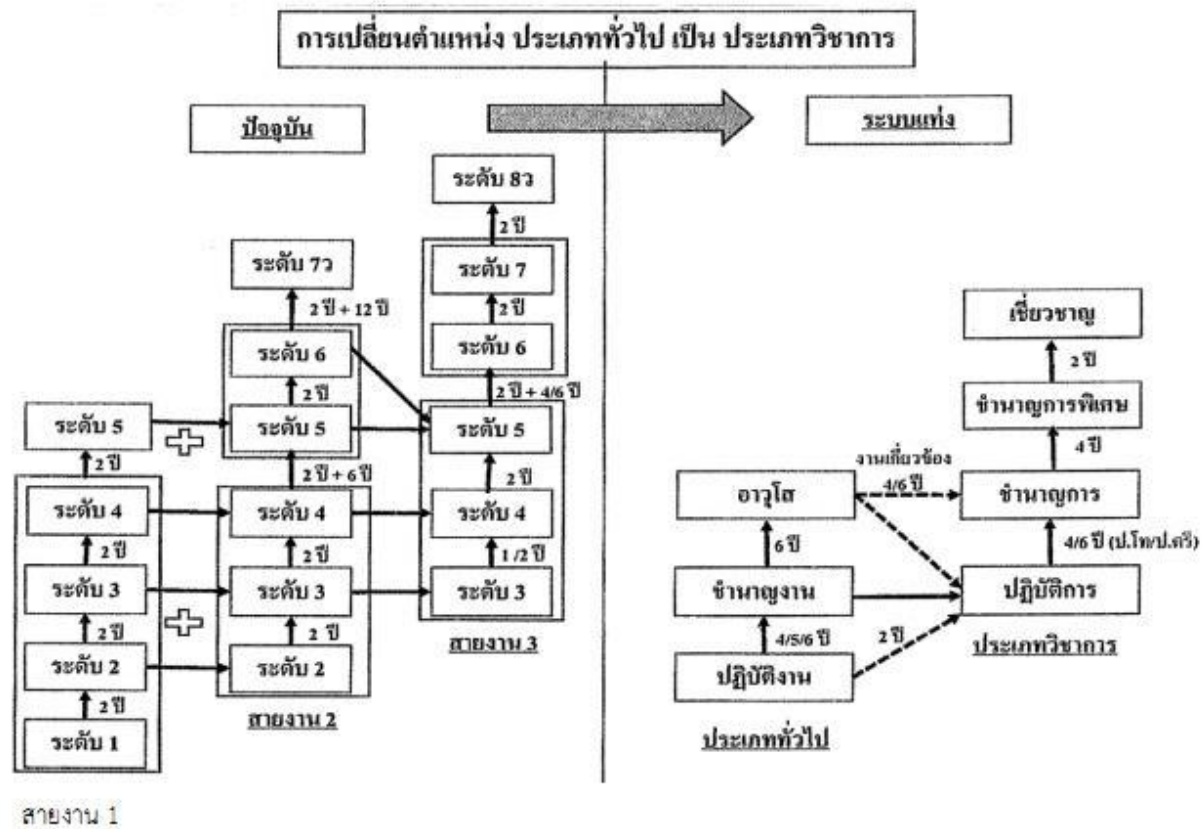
การเปลี่ยนตำแหน่ง ประเภททั่วไป เป็น ประเภทวิชาการ

ปัจจุบัน

ระบบแท่ง

ระดับ 8ว
2 ปี
ระดับ 7
2 ปี
ระดับ 6
2 ปี + 4/6 ปี
ระดับ 5
2 ปี
ระดับ 4
1 /2 ปี
ระดับ 3
สายงาน 3

ระดับ 7ว
2 ปี + 12 ปี
ระดับ 6
2 ปี
ระดับ 5
2 ปี + 6 ปี
ระดับ 4
2 ปี
ระดับ 3
2 ปี
ระดับ 2
สายงาน 2

ระดับ 5
2 ปี
ระดับ 4
2 ปี
ระดับ 3
2 ปี
ระดับ 2
2 ปี
ระดับ 1
สายงาน 1

เชี่ยวชาญ
2 ปี
ชำนาญการพิเศษ
4 ปี
งานเกี่ยวข้อง 4/6 ปี
ชำนาญการ
4/6 ปี (ป.โท/ป.ตรี)
ปฏิบัติการ
ประเภทวิชาการ

อาวุโส
6 ปี
ชำนาญงาน
4/5/6 ปี
2 ปี
ปฏิบัติงาน
ประเภททั่วไป